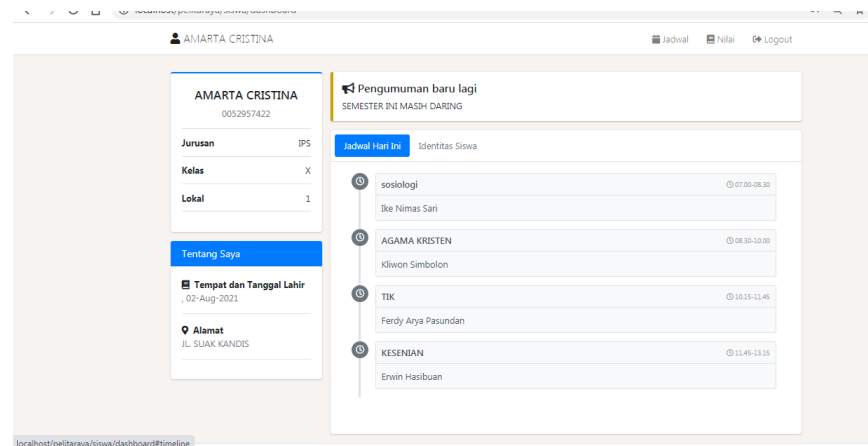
localhost/pelitaraya/siswa/dashboard

AMARTA CRISTINA

Jadwal Nilai Logout

AMARTA CRISTINA
0052957422

| Jurusan | IPS |
|---|---|
| Kelas | X |
| Lokal | 1 |

Tentang Saya

Tempat dan Tanggal Lahir
, 02-Aug-2021

Alamat
JL. SUAK KANDIS

Pengumuman baru lagi
SEMESTER INI MASIH DARING

Jadwal Hari Ini Identitas Siswa

sosiologi 07.00-08.30
Ike Nimas Sari

AGAMA KRISTEN 08.30-10.00
Kliwon Simbolon

TIK 10.15-11.45
Ferdy Arya Pasundan

KESENIAN 11.45-13.15
Erwin Hasibuan

localhost/pelitaraya/siswa/dashboard#timeline